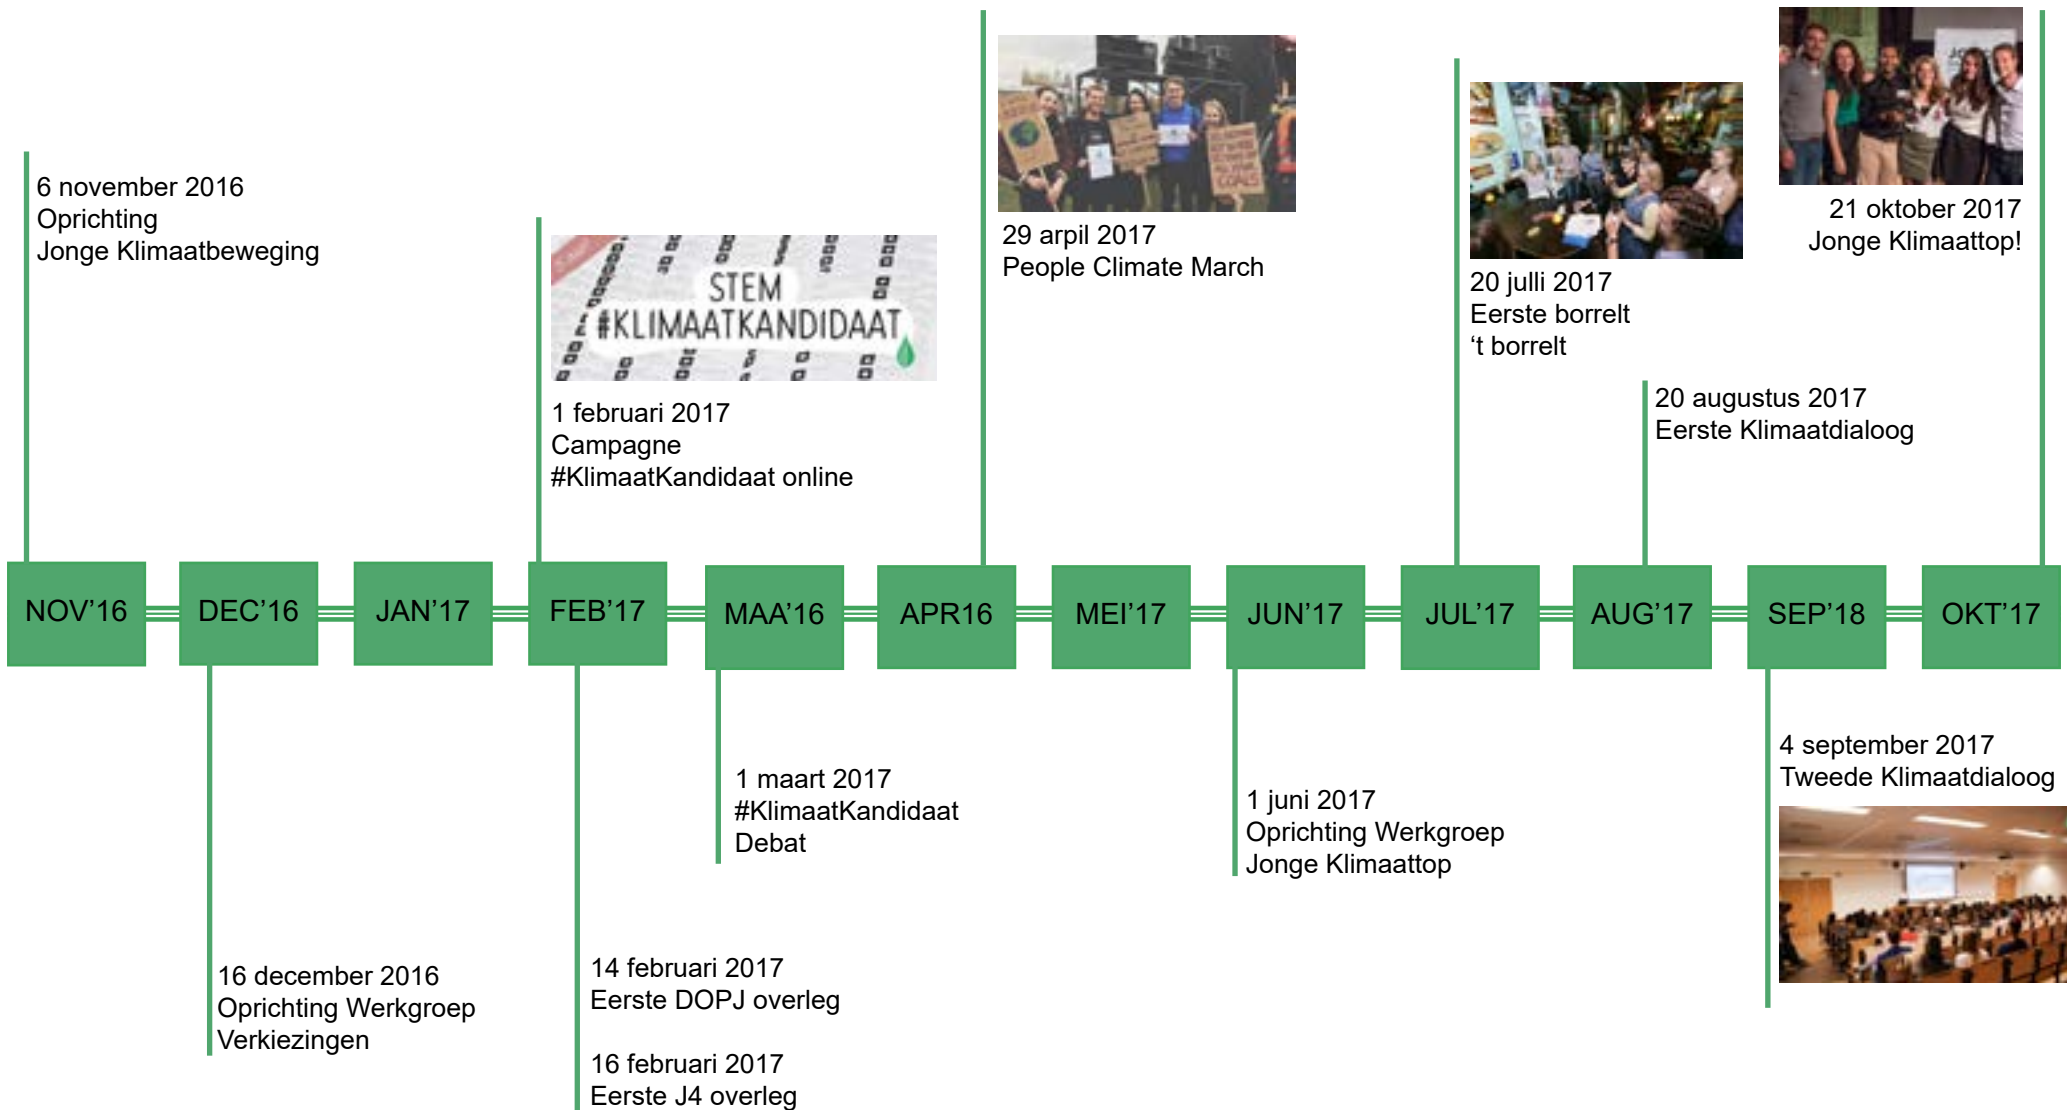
6 november 2016
Oprichting
Jonge Klimaatbeweging

STEM
#KLIMAATKANDIDAAT

1 februari 2017
Campagne
#KlimaatKandidaat online

29 arpil 2017
People Climate March

20 julli 2017
Eerste borrelt
't borrelt

21 oktober 2017
Jonge Klimaattop!

20 augustus 2017
Eerste Klimaatdialoog

NOV'16 DEC'16 JAN'17 FEB'17 MAA'16 APR16 MEI'17 JUN'17 JUL'17 AUG'17 SEP'18 OKT'17

1 maart 2017
#KlimaatKandidaat
Debat

1 juni 2017
Oprichting Werkgroep
Jonge Klimaattop

4 september 2017
Tweede Klimaatdialoog

16 december 2016
Oprichting Werkgroep
Verkiezingen

14 februari 2017
Eerste DOPJ overleg

16 februari 2017
Eerste J4 overleg